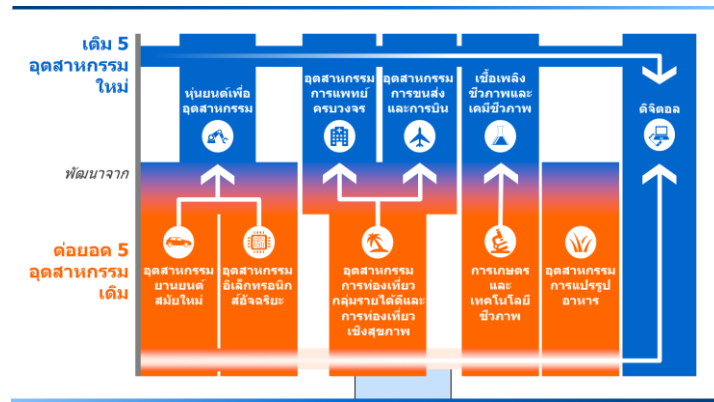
เติม 5 อุตสาหกรรมใหม่

หุ่นยนต์เพื่ออุตสาหกรรม

อุตสาหกรรมการแพทย์ครบวงจร

อุตสาหกรรมการขนส่งและการบิน

เชื้อเพลิงชีวภาพและเคมีชีวภาพ

ดิจิตอล

พัฒนาจาก

ต่อยอด 5 อุตสาหกรรมเดิม

อุตสาหกรรมยานยนต์สมัยใหม่

อุตสาหกรรมอิเล็กทรอนิกส์อัจฉริยะ

อุตสาหกรรมการท่องเที่ยวกลุ่มรายได้ดีและการท่องเที่ยวเชิงสุขภาพ

การเกษตรและเทคโนโลยีชีวภาพ

อุตสาหกรรมการแปรรูปอาหาร